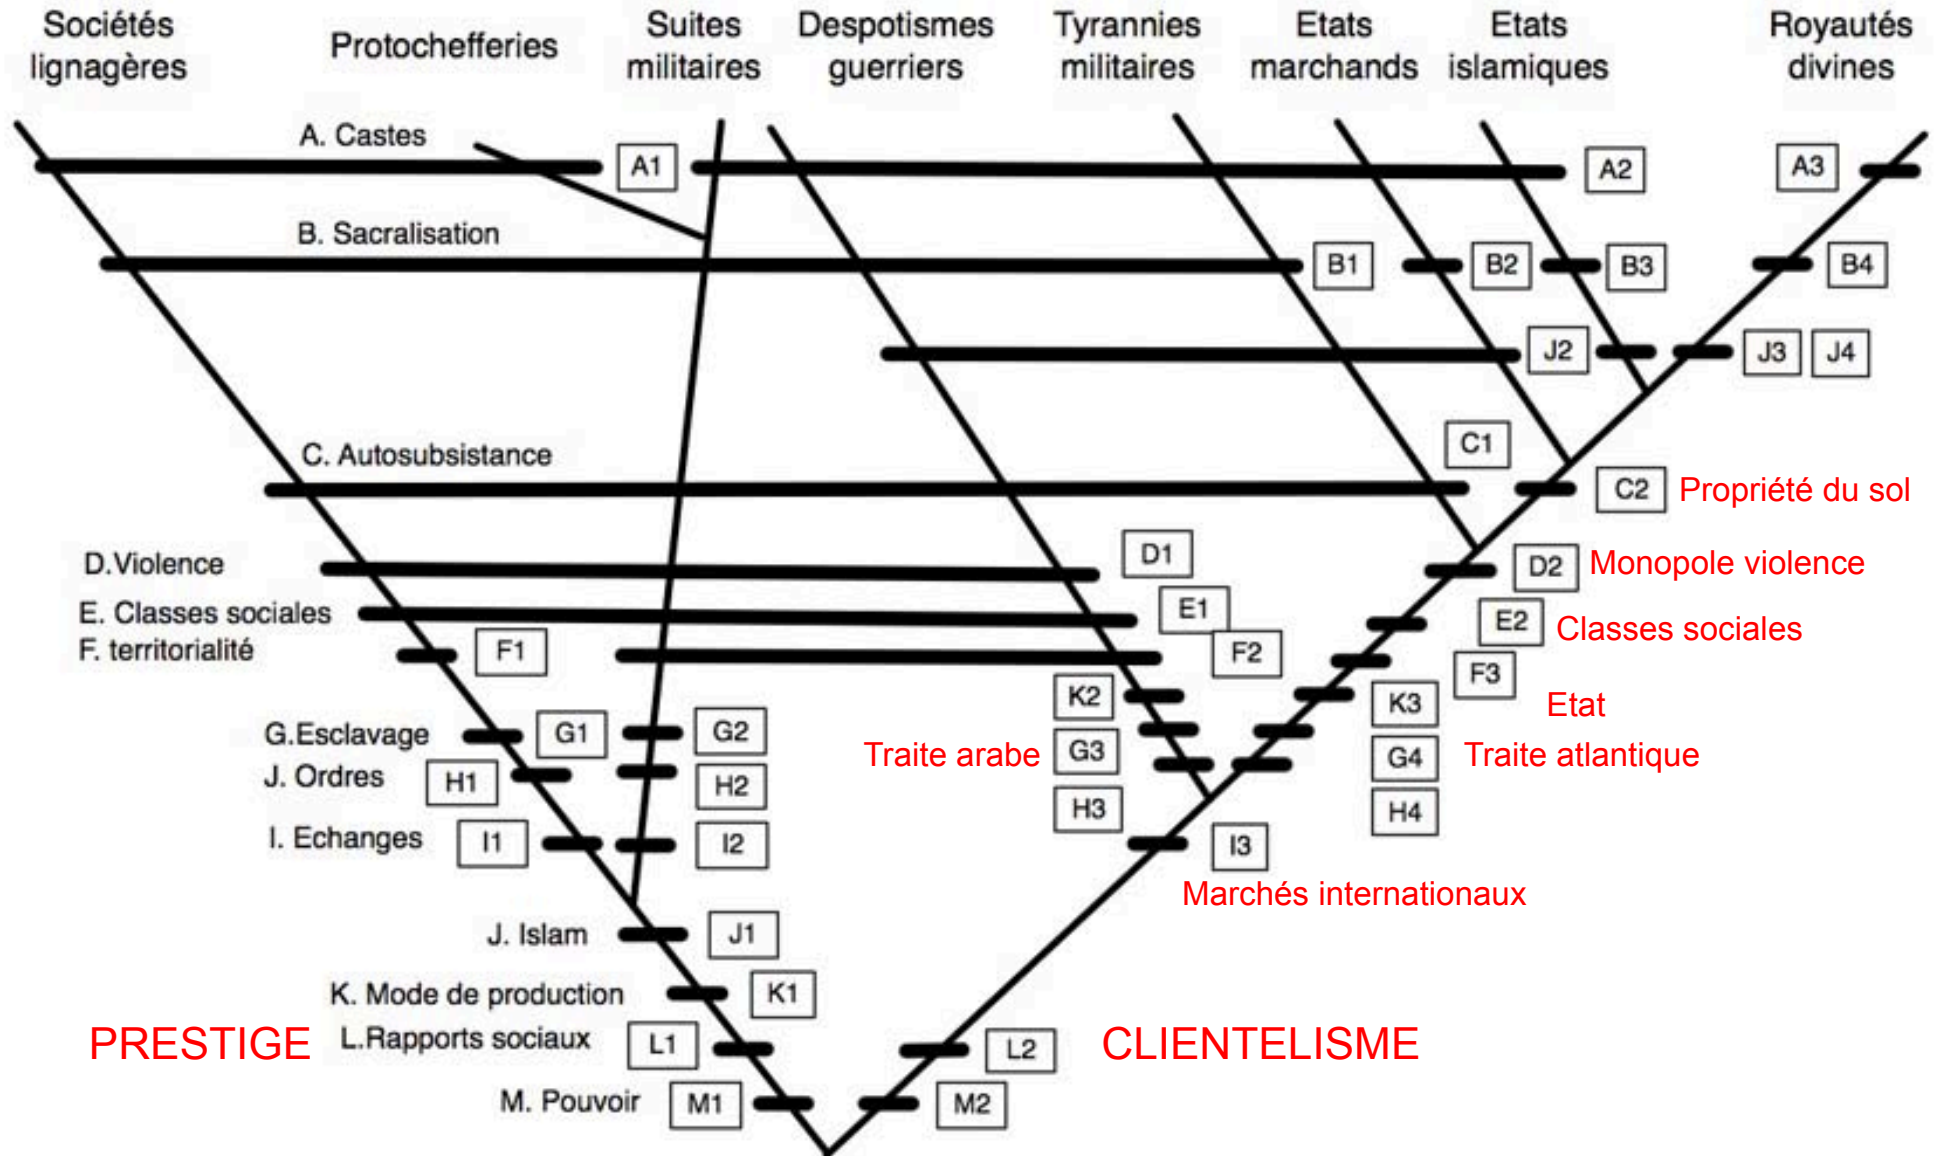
Sociétés lignagères

Protochefferies

Suites militaires

Despotismes guerriers

Tyrannies militaires

Etats marchands

Etats islamiques

Royautés divines

A. Castes

A1

A2

A3

B. Sacralisation

B1

B2

B3

B4

J2

J3

J4

C1

C. Autosubsistance

C2

Propriété du sol

D.Violence

D1

D2

Monopole violence

E. Classes sociales

E1

E2

Classes sociales

F. territorialité

F1

F2

F3

K2

K3

Etat

G.Esclavage

G1

G2

Traite arabe

G3

G4

Traite atlantique

J. Ordres

H1

H2

H3

H4

I. Echanges

I1

I2

I3

Marchés internationaux

J. Islam

J1

K. Mode de production

K1

PRESTIGE

L.Rapports sociaux

L1

L2

CLIENTELISME

M. Pouvoir

M1

M2